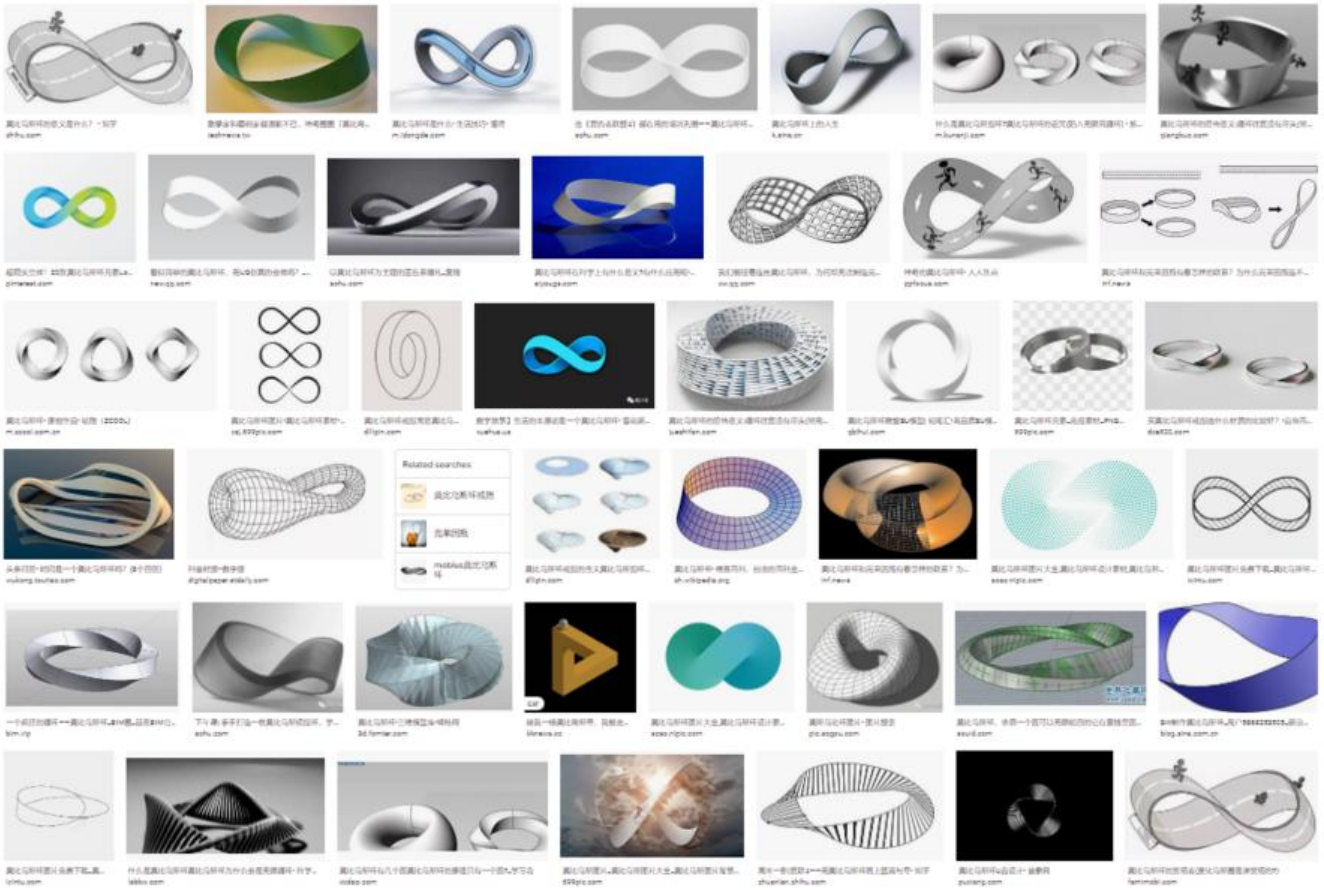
莫比乌斯环的意义是什么? - 知乎
zhihu.com

techweb.tv

m.idongde.com

sohu.com

k.sina.cn

m.kunanji.com

pengbus.com

pinterest.com

new.qq.com

sohu.com

zhihu.com

cx.qq.com

ppfocus.com

inf.news

m.zcool.com.cn

zaj.699pic.com

dlitpin.com

vuehua.us

juezhifan.com

qbhui.com

699pic.com

doc800.com

Related searches

莫比乌斯环戒指

克莱因瓶

mobius莫比乌斯环

vukong.toutiao.com

digitalpaper.elderly.com

dlitpin.com

zh.wikipedia.org

inf.news

soso.nipic.com

icimu.com

bim.vip

sohu.com

3d.fomler.com

bbmeiwa.cc

soso.nipic.com

pic.soopu.com

asuid.com

blog.sina.com.cn

icimu.com

lablox.com

zcdao.com

699pic.com

zhuanlan.zhihu.com

puxiang.com

feminobi.com